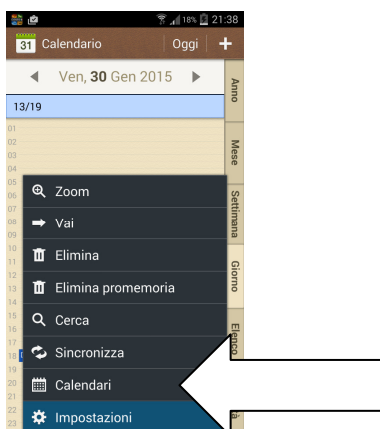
18% 21:38

31 Calendario Oggi +

Ven, 30 Gen 2015

Anno

13/19

01
02
03
04
05
06
07
08
09
10
11
12
13
14
15
16
17
18
19
20
21
22
23

Mese

Settimana

Giorno

Elenco

Zoom
Vai
Elimina
Elimina promemoria
Cerca
Sincronizza
Calendari
Impostazioni